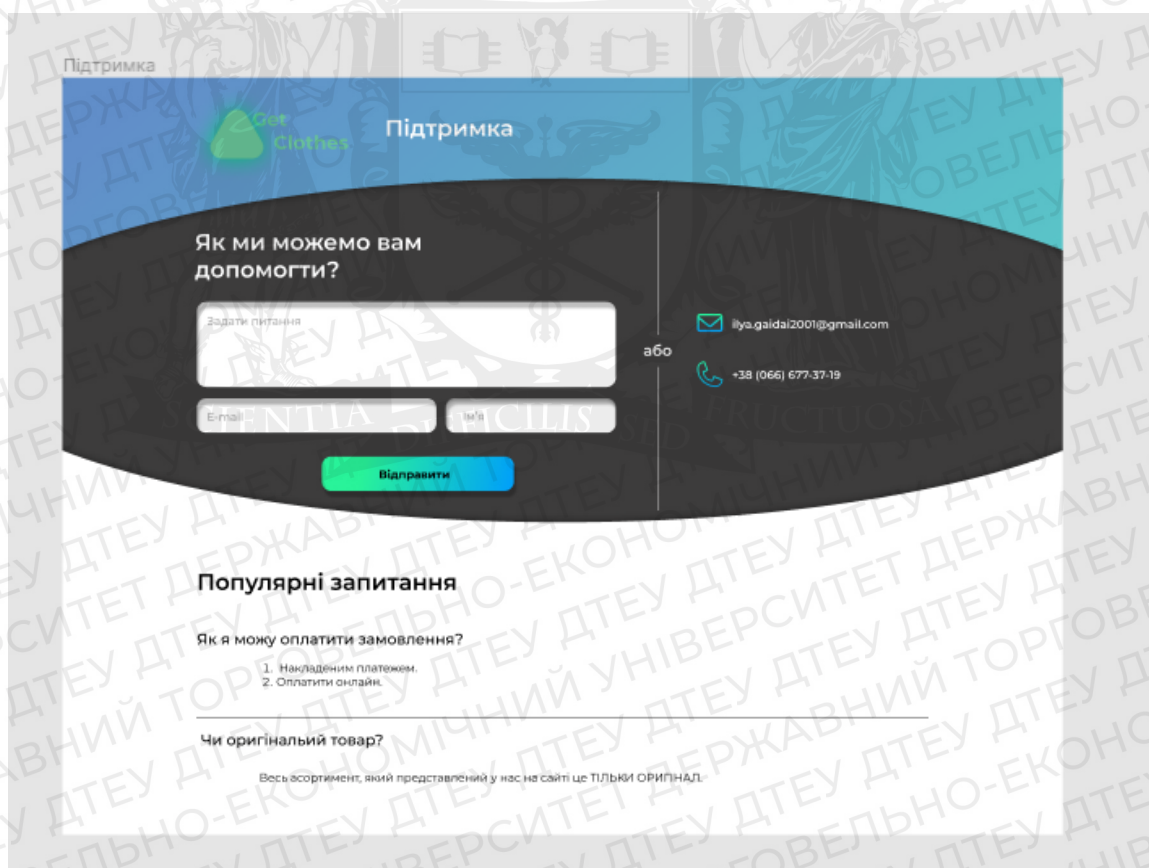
Підтримка

Get Clothes

Підтримка

Як ми можемо вам допомогти?

Задати питання

E-mail

Ім'я

Відправити

або

ilya.gaidai2001@gmail.com

+38 (066) 677-37-19

Популярні запитання

Як я можу оплатити замовлення?

1. Накладеним платежем.
2. Оплатити онлайн.

Чи оригінальний товар?

Весь асортимент, який представлений у нас на сайті це ТІЛЬКИ ОРИГІНАЛ.

ДТЕУ ДЕРЖАВНИЙ ТОРГОВЕЛЬНО-ЕКОНОМІЧНИЙ УНІВЕРСИТЕТ ДТЕУ ДТЕУ ДЕРЖАВНИЙ ТОРГОВЕЛЬНО-ЕКОНОМІЧНИЙ УНІВЕРСИТЕТ ДТЕУ

SCIENTIA DIFFICILIS SED FRUCTUOSA